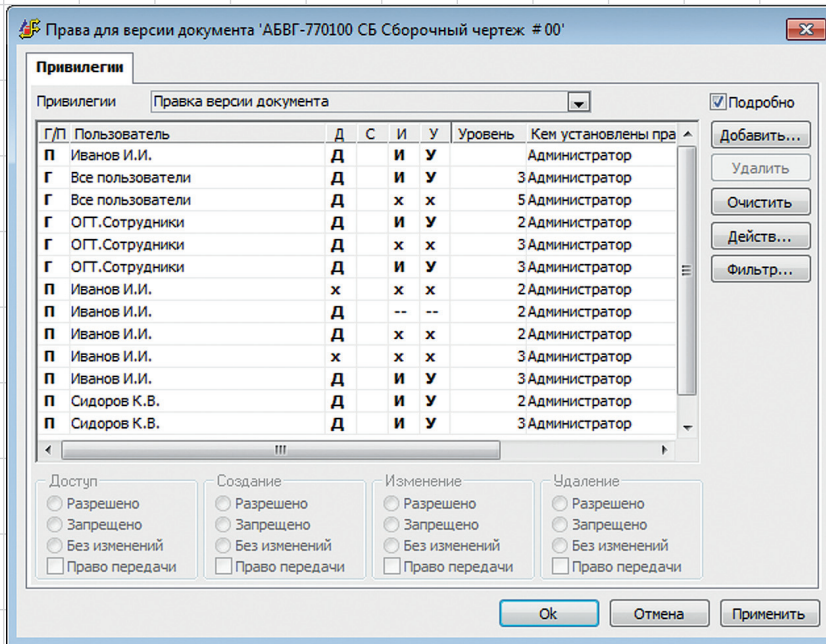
Права для версии документа 'АБВГ-770100 СБ Сборочный чертеж # 00'

Привилегии

Привилегии Правка версии документа

Подробно

| Г/П | Пользователь | Д | С | И | У | Уровень | Кем установлены пра |
|---|---|---|---|---|---|---|---|
| П | Иванов И.И. | Д | | И | У | | Администратор |
| Г | Все пользователи | Д | | И | У | 3 | Администратор |
| Г | Все пользователи | Д | | х | х | 5 | Администратор |
| Г | ОГТ.Сотрудники | Д | | И | У | 2 | Администратор |
| Г | ОГТ.Сотрудники | Д | | х | х | 3 | Администратор |
| Г | ОГТ.Сотрудники | Д | | И | У | 3 | Администратор |
| П | Иванов И.И. | х | | х | х | 2 | Администратор |
| П | Иванов И.И. | Д | | -- | -- | 2 | Администратор |
| П | Иванов И.И. | Д | | х | х | 2 | Администратор |
| П | Иванов И.И. | х | | х | х | 3 | Администратор |
| П | Иванов И.И. | Д | | И | У | 3 | Администратор |
| П | Сидоров К.В. | Д | | И | У | 2 | Администратор |
| П | Сидоров К.В. | Д | | И | У | 3 | Администратор |

Добавить...
Удалить
Очистить
Действ...
Фильтр...

Доступ
Разрешено
Запрещено
Без изменений
Право передачи

Создание
Разрешено
Запрещено
Без изменений
Право передачи

Изменение
Разрешено
Запрещено
Без изменений
Право передачи

Удаление
Разрешено
Запрещено
Без изменений
Право передачи

Ok
Отмена
Применить